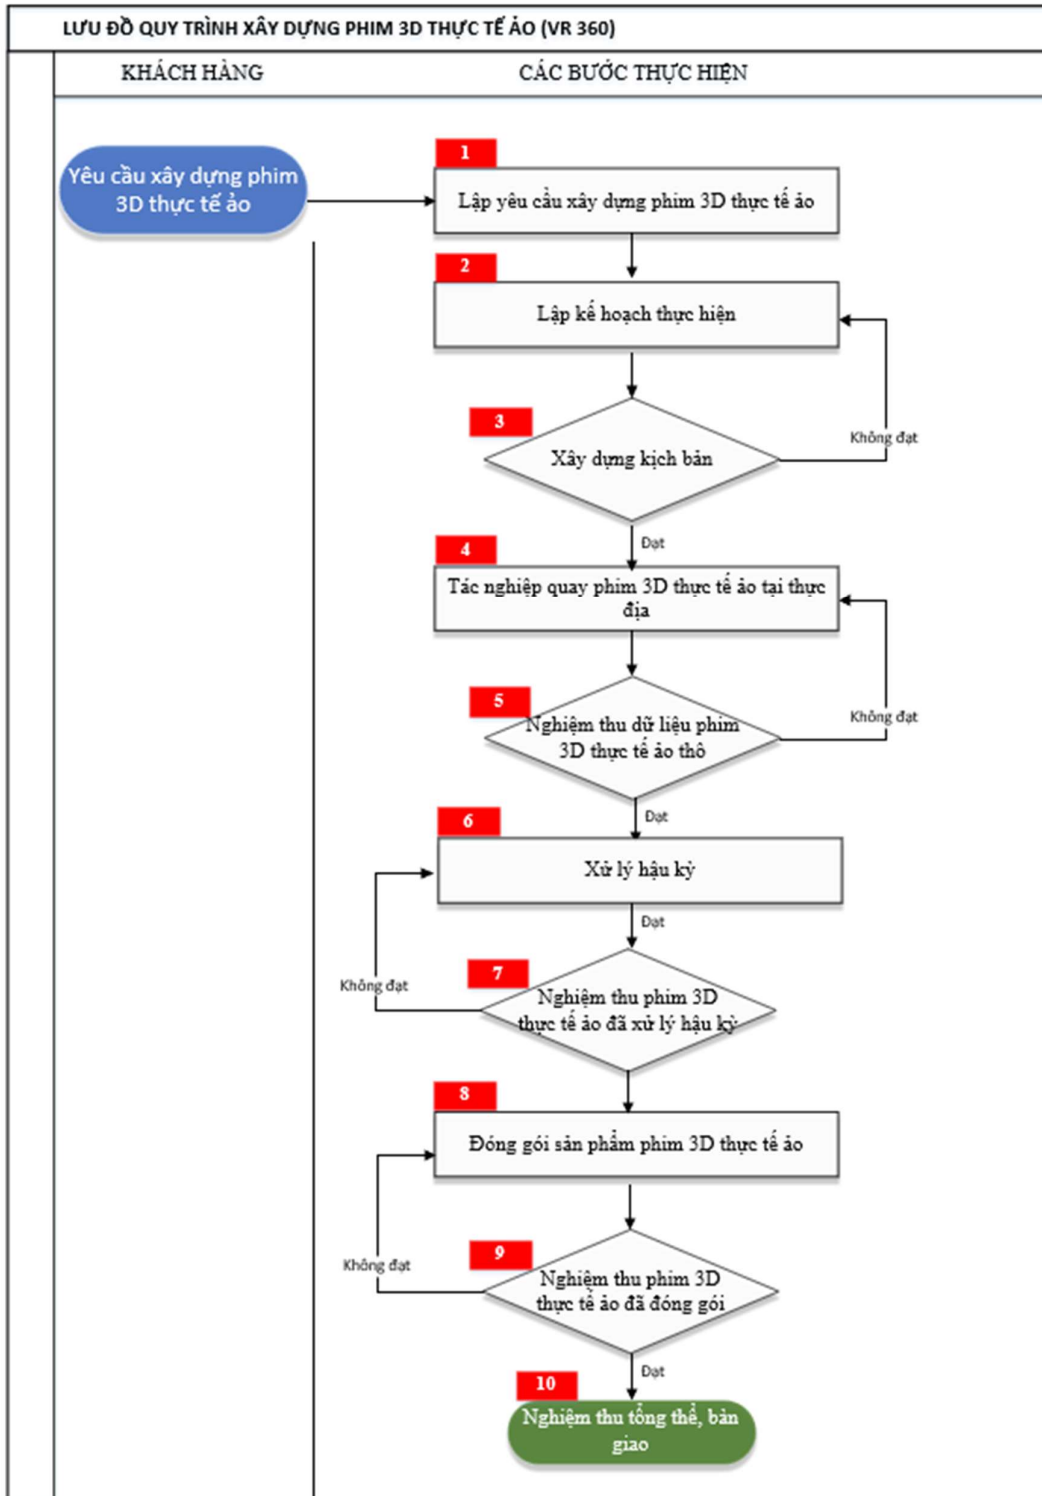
LƯU ĐỒ QUY TRÌNH XÂY DỰNG PHIM 3D THỰC TẾ ẢO (VR 360)

KHÁCH HÀNG

CÁC BƯỚC THỰC HIỆN

Yêu cầu xây dựng phim 3D thực tế ảo

1
Lập yêu cầu xây dựng phim 3D thực tế ảo

2
Lập kế hoạch thực hiện

3
Xây dựng kịch bản

Không đạt

Đạt

4
Tác nghiệp quay phim 3D thực tế ảo tại thực địa

5
Nghiệm thu dữ liệu phim 3D thực tế ảo thô

Không đạt

Đạt

6
Xử lý hậu kỳ

Đạt

Không đạt

7
Nghiệm thu phim 3D thực tế ảo đã xử lý hậu kỳ

8
Đóng gói sản phẩm phim 3D thực tế ảo

Không đạt

9
Nghiệm thu phim 3D thực tế ảo đã đóng gói

Đạt

10
Nghiệm thu tổng thể, bàn giao